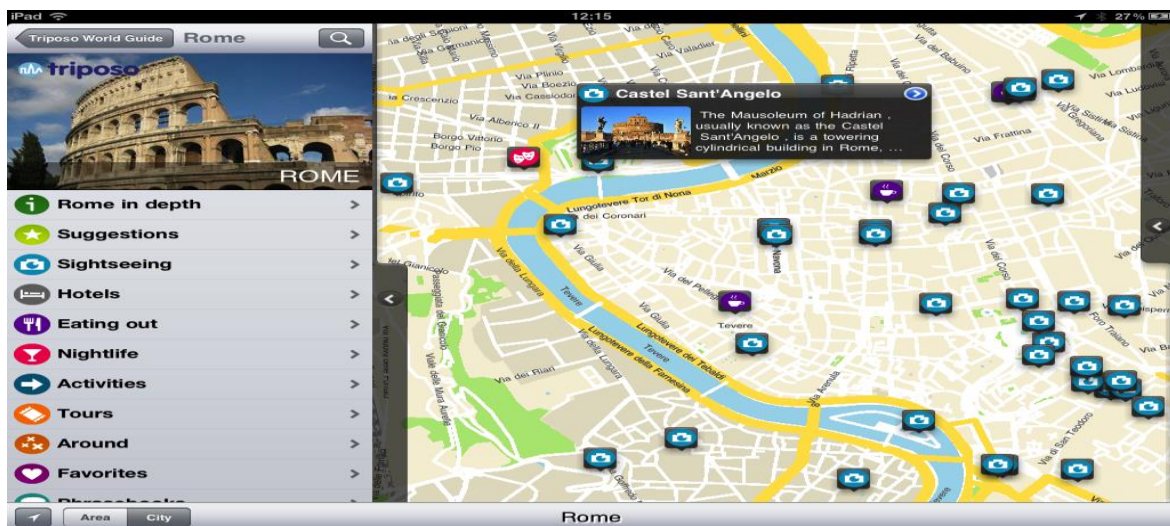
iPad 12:15 27%

Triposo World Guide Rome

triposo

ROME

Rome in depth >
Suggestions >
Sightseeing >
Hotels >
Eating out >
Nightlife >
Activities >
Tours >
Around >
Favorites >
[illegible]

Castel Sant'Angelo
The Mausoleum of Hadrian , usually known as the Castel Sant'Angelo , is a towering cylindrical building in Rome, ...

Via degli Scipioni
Via Germanico
Via Vitelleschi
Via Valadier
Via del Babuino
Via Lombardia
Via Ludovisi
Via Plinio
Via Boezio
Via Cassiodoro
Via Crescenzio
Via Alberico II
Borgo Vittorio
Borgo Pio
Via Frattina
Via del Corso
Lungotevere Tor di Nona
Via dei Coronari
Via Giulia
Via della Lungara
Tevere
Via del Pellegrino
Lungotevere dei Tebaldi
Lungotevere della Farnesina
Via dei Riari
Via Arenula
Via dei Fori Imperiali
Via di San Teodoro
Via del Gianicolo
Via della Mura Aurelie

Area City
Rome